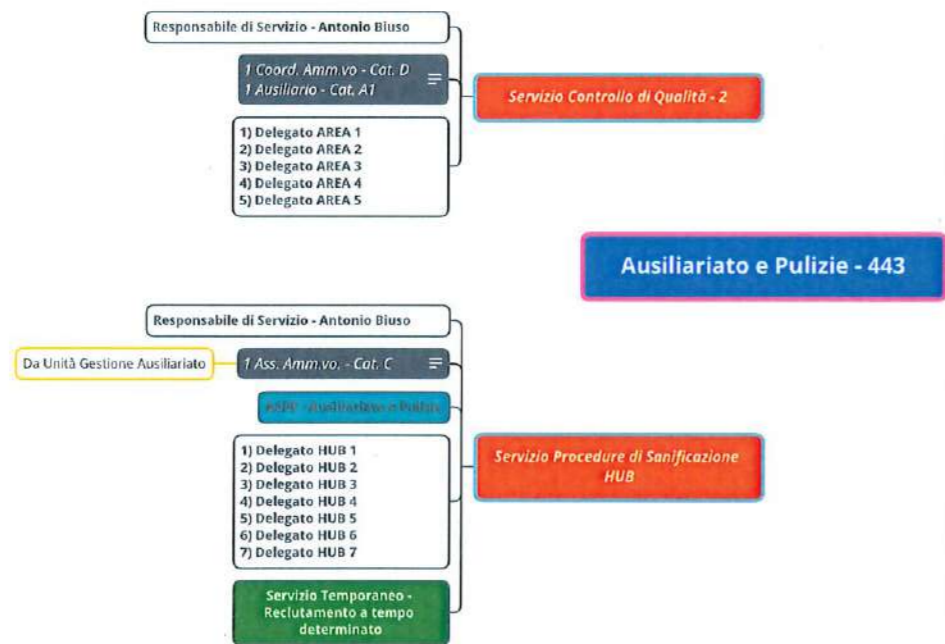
Responsabile di Servizio - Antonio Biuso

1 Coord. Amm.vo - Cat. D
1 Ausiliario - Cat. A1

Servizio Controllo di Qualità - 2

1) Delegato AREA 1
2) Delegato AREA 2
3) Delegato AREA 3
4) Delegato AREA 4
5) Delegato AREA 5

Ausiliariato e Pulizie - 443

Responsabile di Servizio - Antonio Biuso

Da Unità Gestione Ausiliariato

1 Ass. Amm.vo. - Cat. C

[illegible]

1) Delegato HUB 1
2) Delegato HUB 2
3) Delegato HUB 3
4) Delegato HUB 4
5) Delegato HUB 5
6) Delegato HUB 6
7) Delegato HUB 7

Servizio Procedure di Sanificazione HUB

Servizio Temporaneo - Reclutamento a tempo determinato